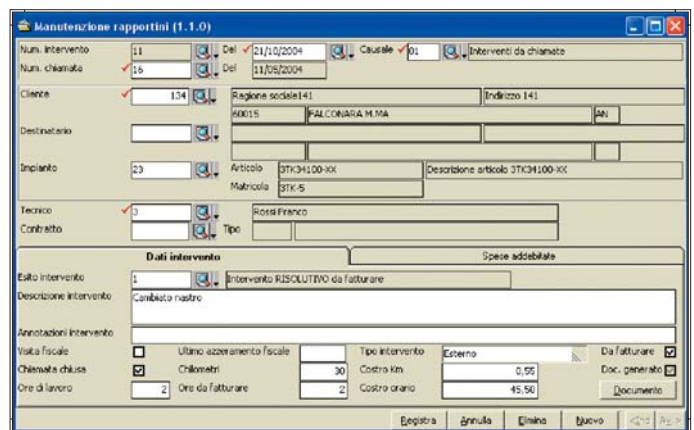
Manutenzione rapportini (1.1.0)

Num. intervento 11 Del 21/10/2004 Causale 01 Interventi da chiamate
Num. chiamata 16 Del 11/05/2004

Cliente 134 Ragione sociale141 Indirizzo 141
60015 FALCONARA M.MA AN

Destinatario

Impianto 23 Articolo 3TK34100-XX Descrizione articolo 3TK34100-XX
Matricola 3TK-5

Tecnico 3 Rossi Franco
Contratto Tipo

Dati intervento
Spese addebitate

Esito intervento 1 Intervento RISOLUTIVO da fatturare
Descrizione intervento Cambiato nastro

Annotazioni intervento

Visita fiscale
Ultimo azzeramento fiscale
Tipo intervento Esterno
Da fatturare
Chiamata chiusa
Chilometri 30
Costo Km 0,55
Doc. generato
Ore di lavoro 2
Ore da fatturare 2
Costo orario 45,50
Documento

Registra Annulla Elimina Nuovo